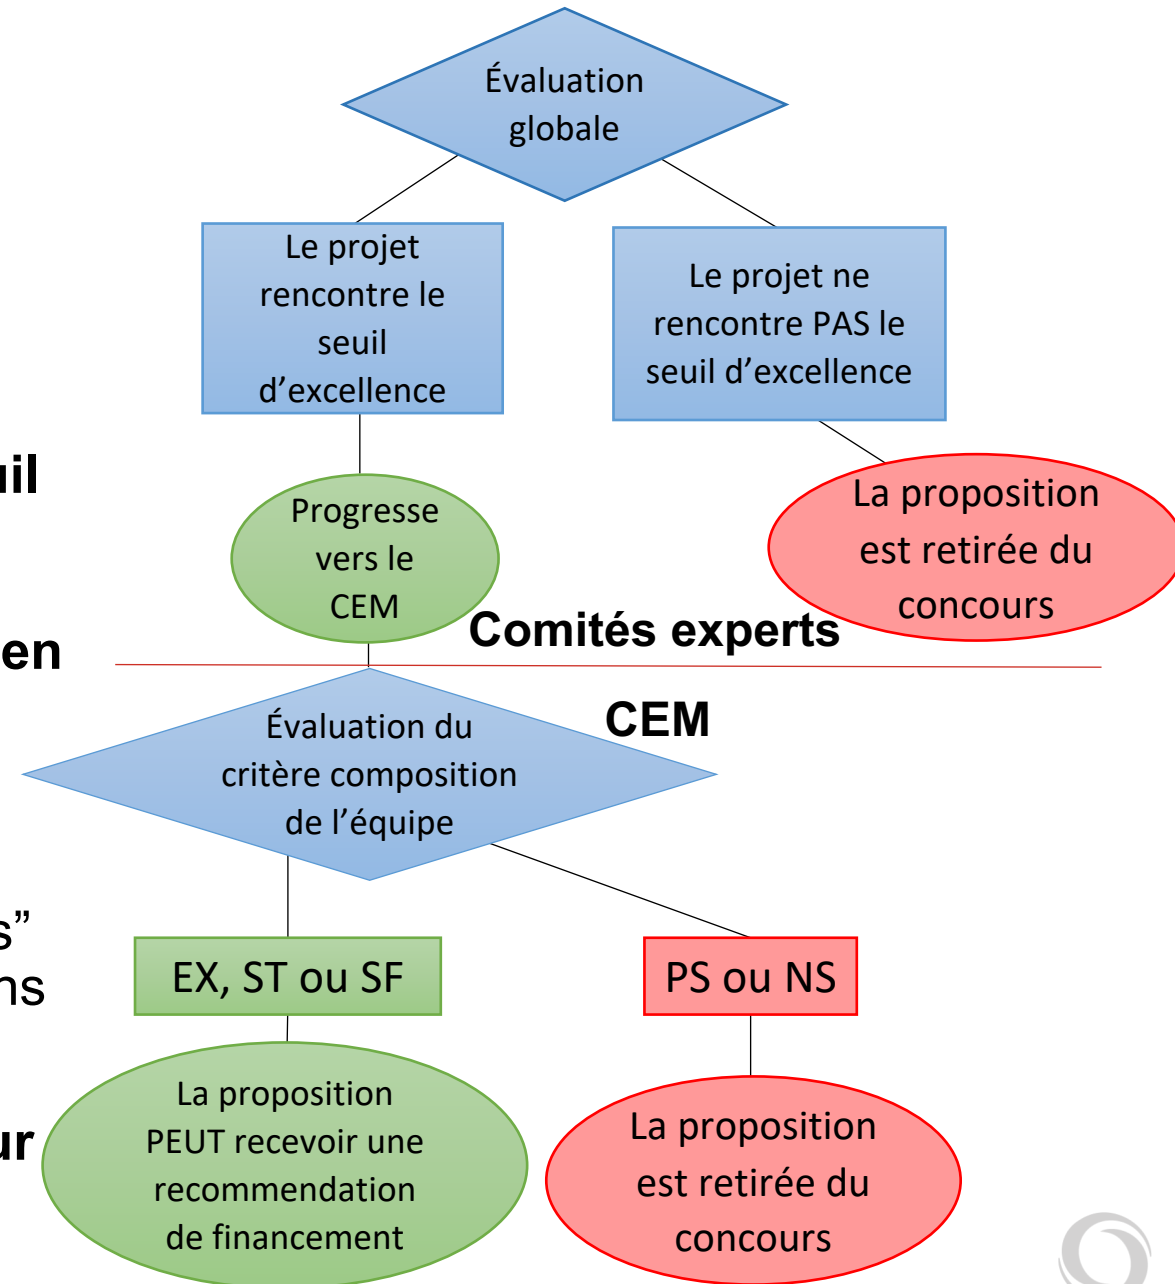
Évaluation globale

Le projet rencontre le seuil d’excellence

Le projet ne rencontre PAS le seuil d’excellence

iil

Progresse vers le CEM

La proposition est retirée du concours

en

Comités experts

CEM

Évaluation du critère composition de l’équipe

s”

ns

EX, ST ou SF

PS ou NS

ur

La proposition PEUT recevoir une recommendation de financement

La proposition est retirée du concours